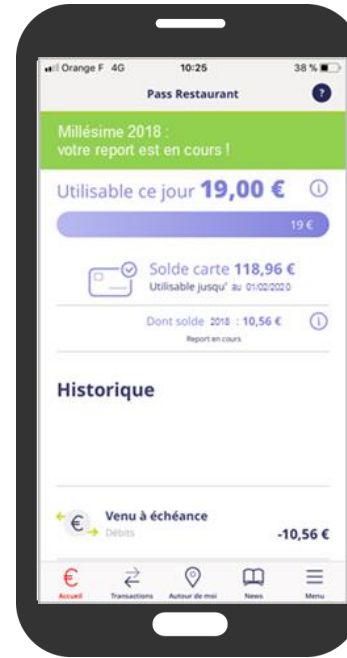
Orange F 4G 10:25 38 %

Pass Restaurant

?

Millésime 2018 :
votre report est en cours !

Utilisable ce jour 19,00 €

19 €

Solde carte 118,96 €
Utilisable jusqu' au 01/02/2020

Dont solde 2018 : 10,56 €
Report en cours

Historique

Venu à échéance
Débits
-10,56 €

Accueil Transactions Autour de moi News Menu